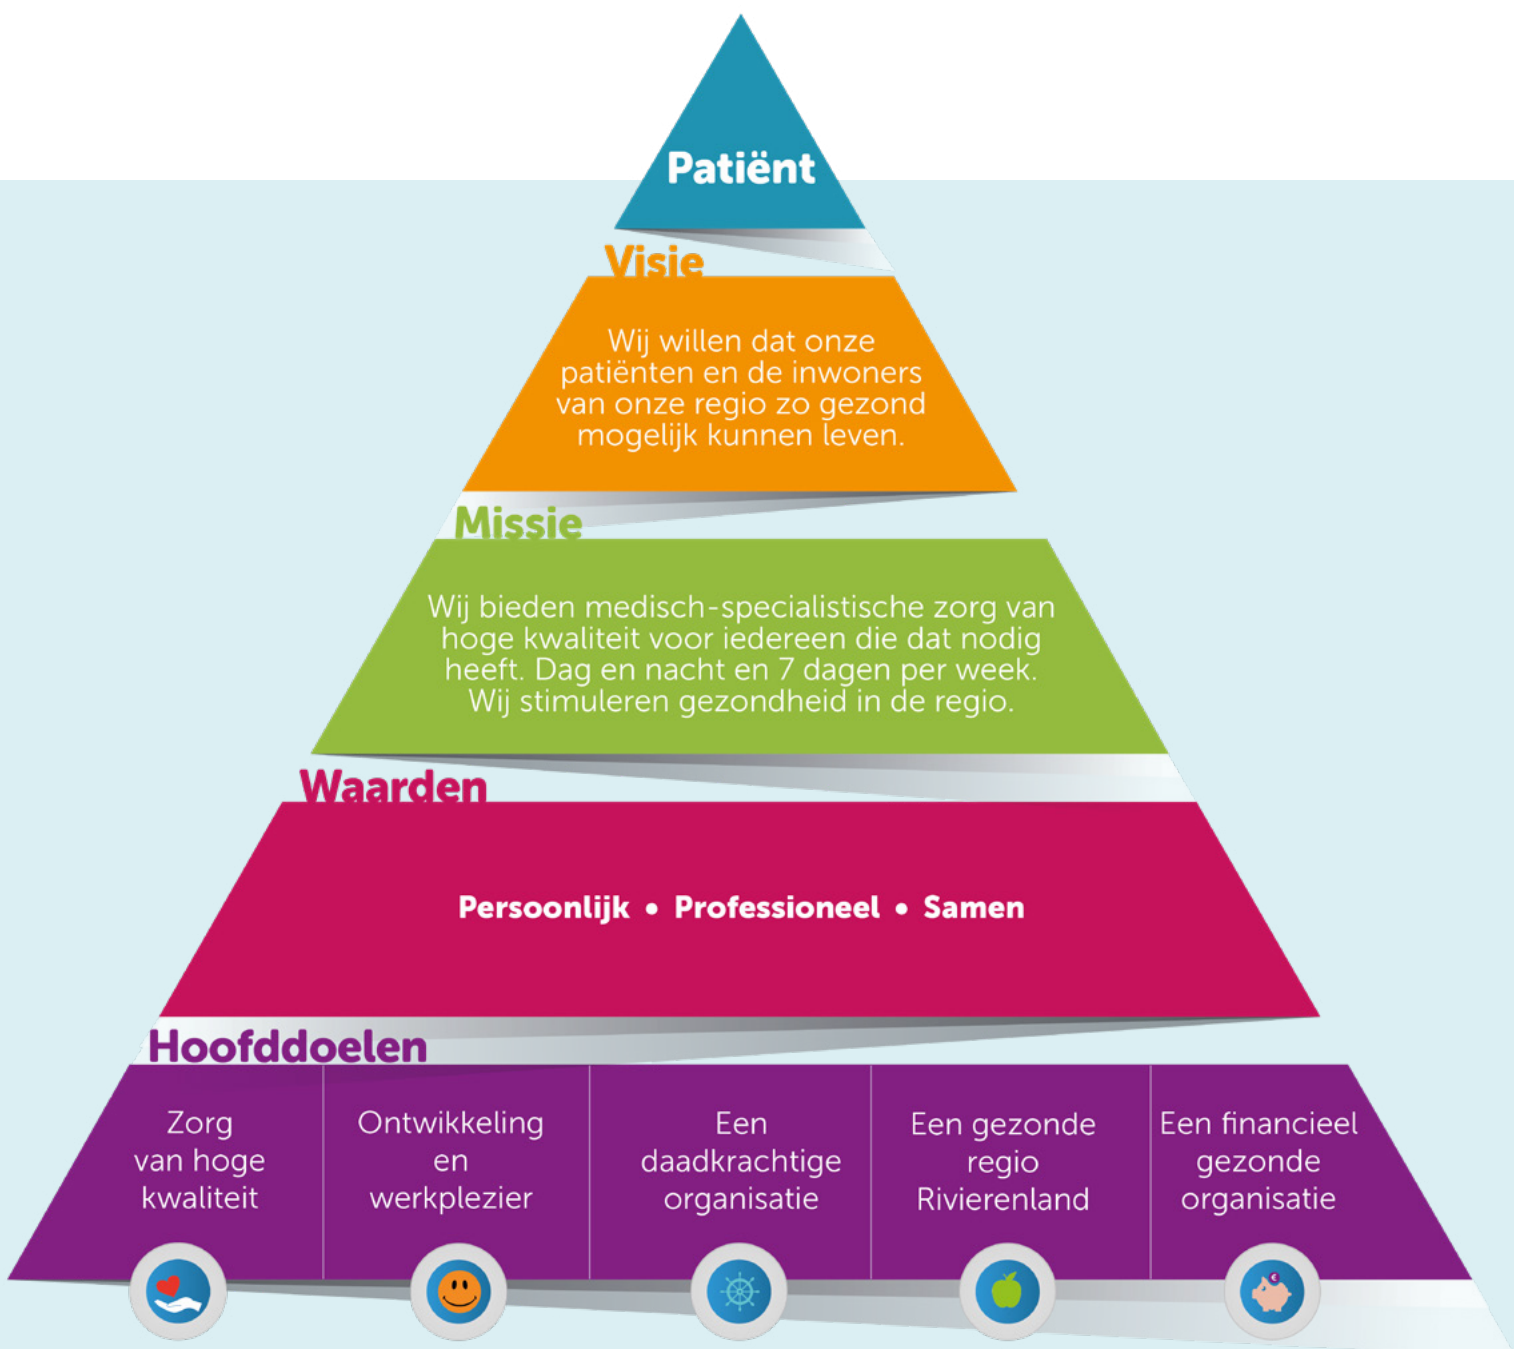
Patiënt

Visie

Wij willen dat onze patiënten en de inwoners van onze regio zo gezond mogelijk kunnen leven.

Missie

Wij bieden medisch-specialistische zorg van hoge kwaliteit voor iedereen die dat nodig heeft. Dag en nacht en 7 dagen per week. Wij stimuleren gezondheid in de regio.

Waarden

Persoonlijk • Professioneel • Samen

Hoofddoelen

Zorg van hoge kwaliteit

Ontwikkeling en werkplezier

Een daadkrachtige organisatie

Een gezonde regio Rivierenland

Een financieel gezonde organisatie